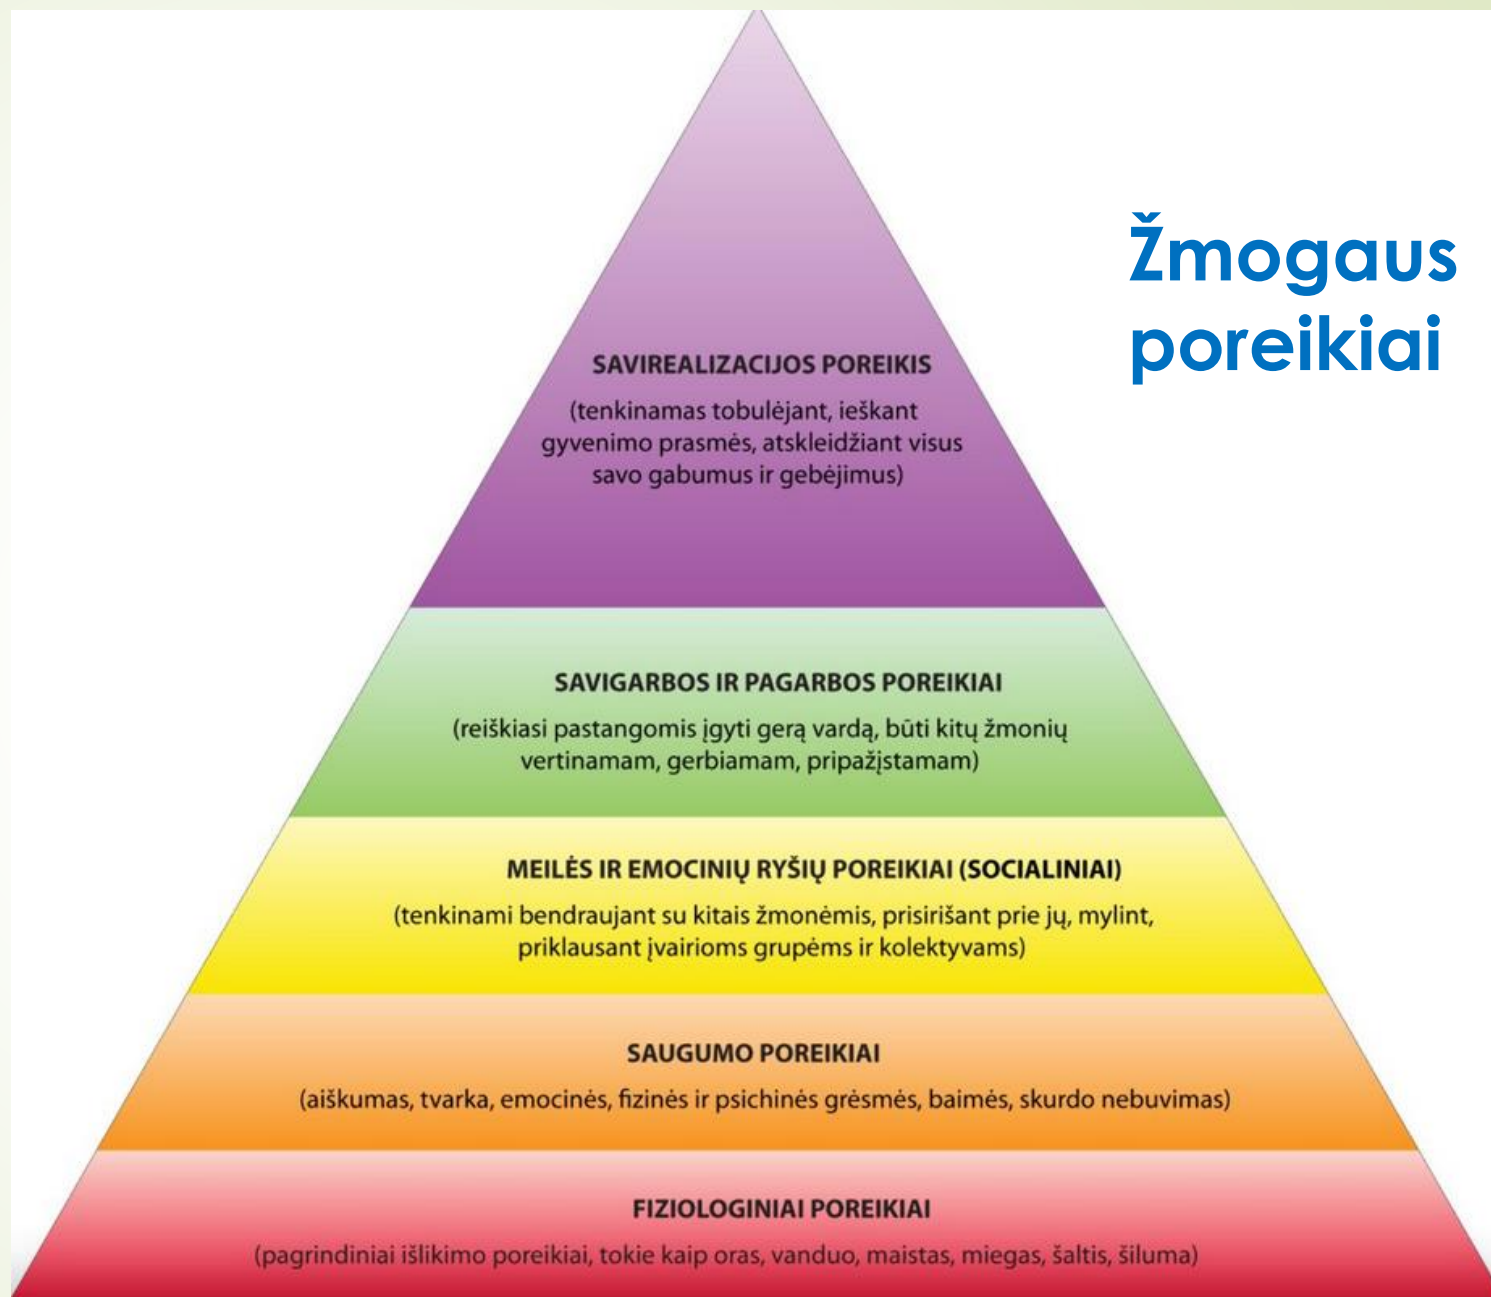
Žmogaus poreikiai

SAVIREALIZACIJOS POREIKIS
(tenkinamas tobulėjant, ieškant gyvenimo prasmės, atskleidžiant visus savo gabumus ir gebėjimus)

SAVIGARBOS IR PAGARBOS POREIKIAI
(reiškiasi pastangomis įgyti gerą vardą, būti kitų žmonių vertinamam, gerbiamam, pripažįstamam)

MEILĖS IR EMOCINIŲ RYŠIŲ POREIKIAI (SOCIALINIAI)
(tenkinami bendraujant su kitais žmonėmis, prisirišant prie jų, mylint, priklausant įvairioms grupėms ir kolektyvams)

SAUGUMO POREIKIAI
(aiškumas, tvarka, emocinės, fizinės ir psichinės grėsmės, baimės, skurdo nebuvimas)

FIZIOLOGINIAI POREIKIAI
(pagrindiniai išlikimo poreikiai, tokie kaip oras, vanduo, maistas, miegas, šaltis, šiluma)